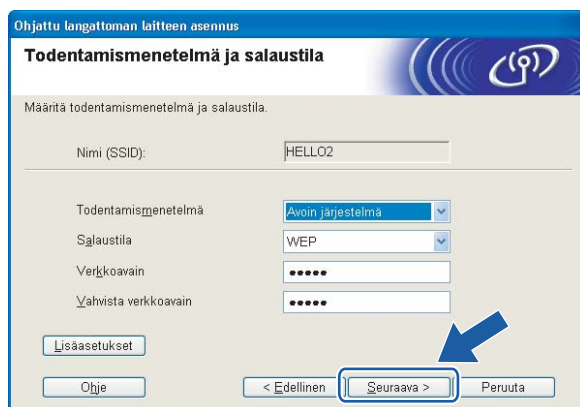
Ohjattu langattoman laitteen asennus

Todentamismenetelmä ja salaustila

Määritä todentamismenetelmä ja salaustila.

Nimi (SSID): HELLO2

Todentamismenetelmä Avoin järjestelmä

Salaustila WEP

Verkkoavain •••••

Vahvista verkkoavain •••••

Lisäasetukset

Ohje

< Edellinen

Seuraava >

Peruuta